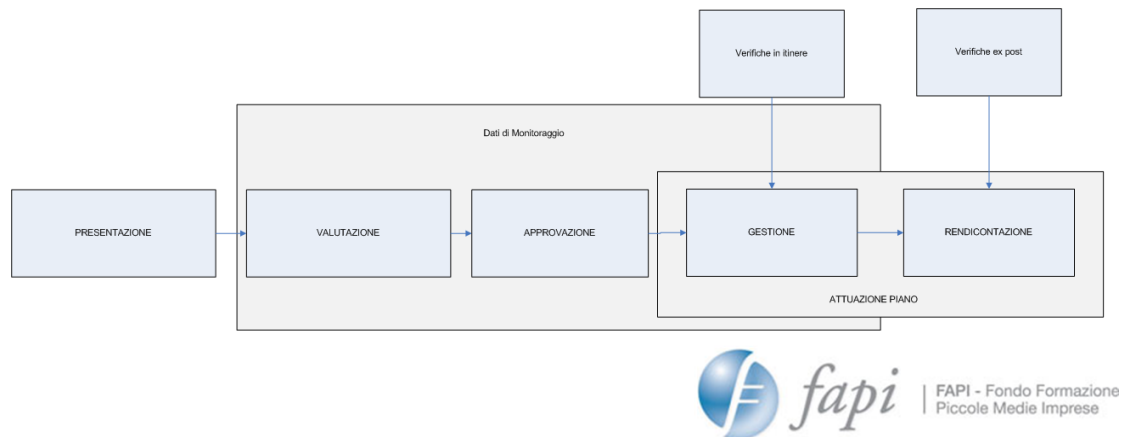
Verifiche in itinere

Verifiche ex post

Dati di Monitoraggio

PRESENTAZIONE

VALUTAZIONE

APPROVAZIONE

GESTIONE

RENDICONTAZIONE

ATTUAZIONE PIANO

fapi

FAPI - Fondo Formazione Piccole Medie Imprese